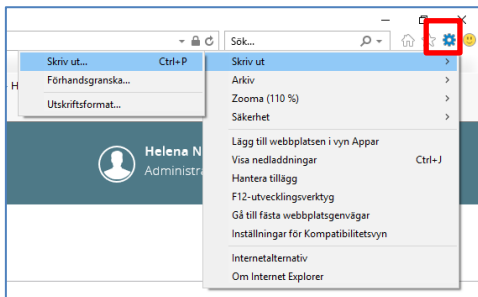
Sök...

Skriv ut... Ctrl+P
Förhandsgranska...
Utskriftsformat...

H

Helena N
Administra

Skriv ut
Arkiv
Zooma (110 %)
Säkerhet
Lägg till webbplatsen i vyn Appar
Visa nedladdningar Ctrl+J
Hantera tillägg
F12-utvecklingsverktyg
Gå till fästa webbplatsgenvägar
Inställningar för Kompatibilitetsvyn
Internetalternativ
Om Internet Explorer